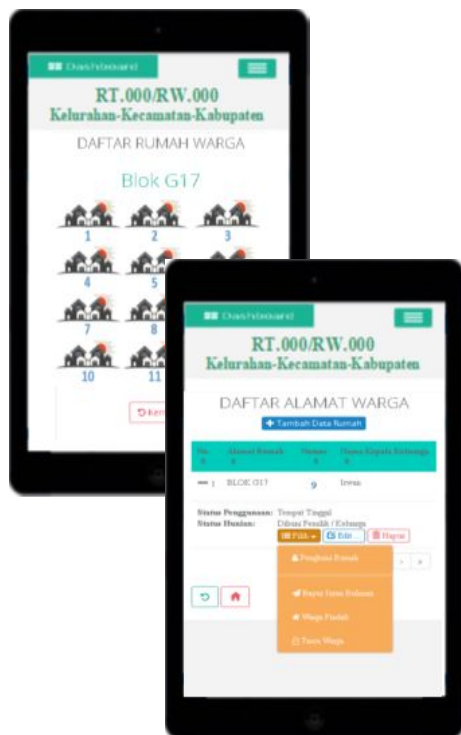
Dashboard

RT.000/RW.000
Kelurahan-Kecamatan-Kabupaten

DAFTAR RUMAH WARGA

Blok G17

1 2 3
4 5
7 8
10 11

Kem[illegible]

Dashboard

RT.000/RW.000
Kelurahan-Kecamatan-Kabupaten

DAFTAR ALAMAT WARGA

+ Tambah Data Rumah

| No | Alamat Rumah | Nomor | Nama Kepala Keluarga |
|---|---|---|---|
| 1 | BLOK G17 | 9 | Irwan |

Status Penggunaan: Tempat Tinggal
Status Hunian: Dihuni Pemilik / Keluarga

Pilih Edit Hapus

Penghuni Rumah
Kepala Kartu Keluarga
Warga Pindah
Tamu Warga